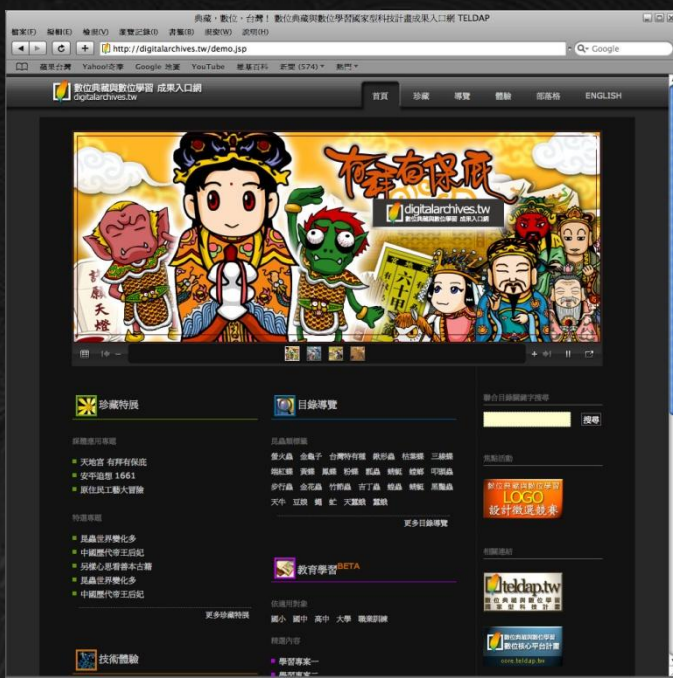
典藏，數位，台灣！ 數位典藏與數位學習國家型科技計畫成果入口網 TELDAP

檔案(F) 編輯(E) 檢視(V) 瀏覽記錄(S) 書籤(B) 視窗(W) 說明(H)

http://digitalarchives.tw/demo.jsp

Google

蘋果台灣 Yahoo!奇摩 Google 地圖 YouTube 維基百科 新聞 (574) 熱門

數位典藏與數位學習 成果入口網
digitalarchives.tw

首頁 珍藏 導覽 體驗 部落格 ENGLISH

有拜有保庇

digitalarchives.tw
數位典藏與數位學習 成果入口網

六十甲

天燈

珍藏特展

媒體應用專題

天地宮 有拜有保庇
安平追想 1661
原住民工藝大冒險

特選專題

昆蟲世界變化多
中國歷代帝王后妃
另樣心思看善本古籍
昆蟲世界變化多
中國歷代帝王后妃

更多珍藏特展

目錄導覽

昆蟲類標籤

螢火蟲 金龜子 台灣特有種 鍬形蟲 枯葉蝶 三線蝶
蝴蝶 黃蝶 鳳蝶 粉蝶 瓢蟲 蜻蜓 螳螂 叩頭蟲
步行蟲 金花蟲 竹節蟲 吉丁蟲 蜂蟲 蜻蜓 黑蠅蟲
天牛 豆娘 蠍 虻 天蠶蛾 蠶蛾

更多目錄導覽

教育學習BETA

依適用對象

國小 國中 高中 大學 職業訓練

精選內容

學習專案一

技術體驗

聯合目錄關鍵字搜尋

搜尋

焦點活動

數位典藏與數位學習
LOGO
設計徵選競賽

相關連結

teldap.tw
數位典藏與數位學習
國家型科技計畫

數位典藏與數位學習
數位核心平台計畫
core.teldap.tw